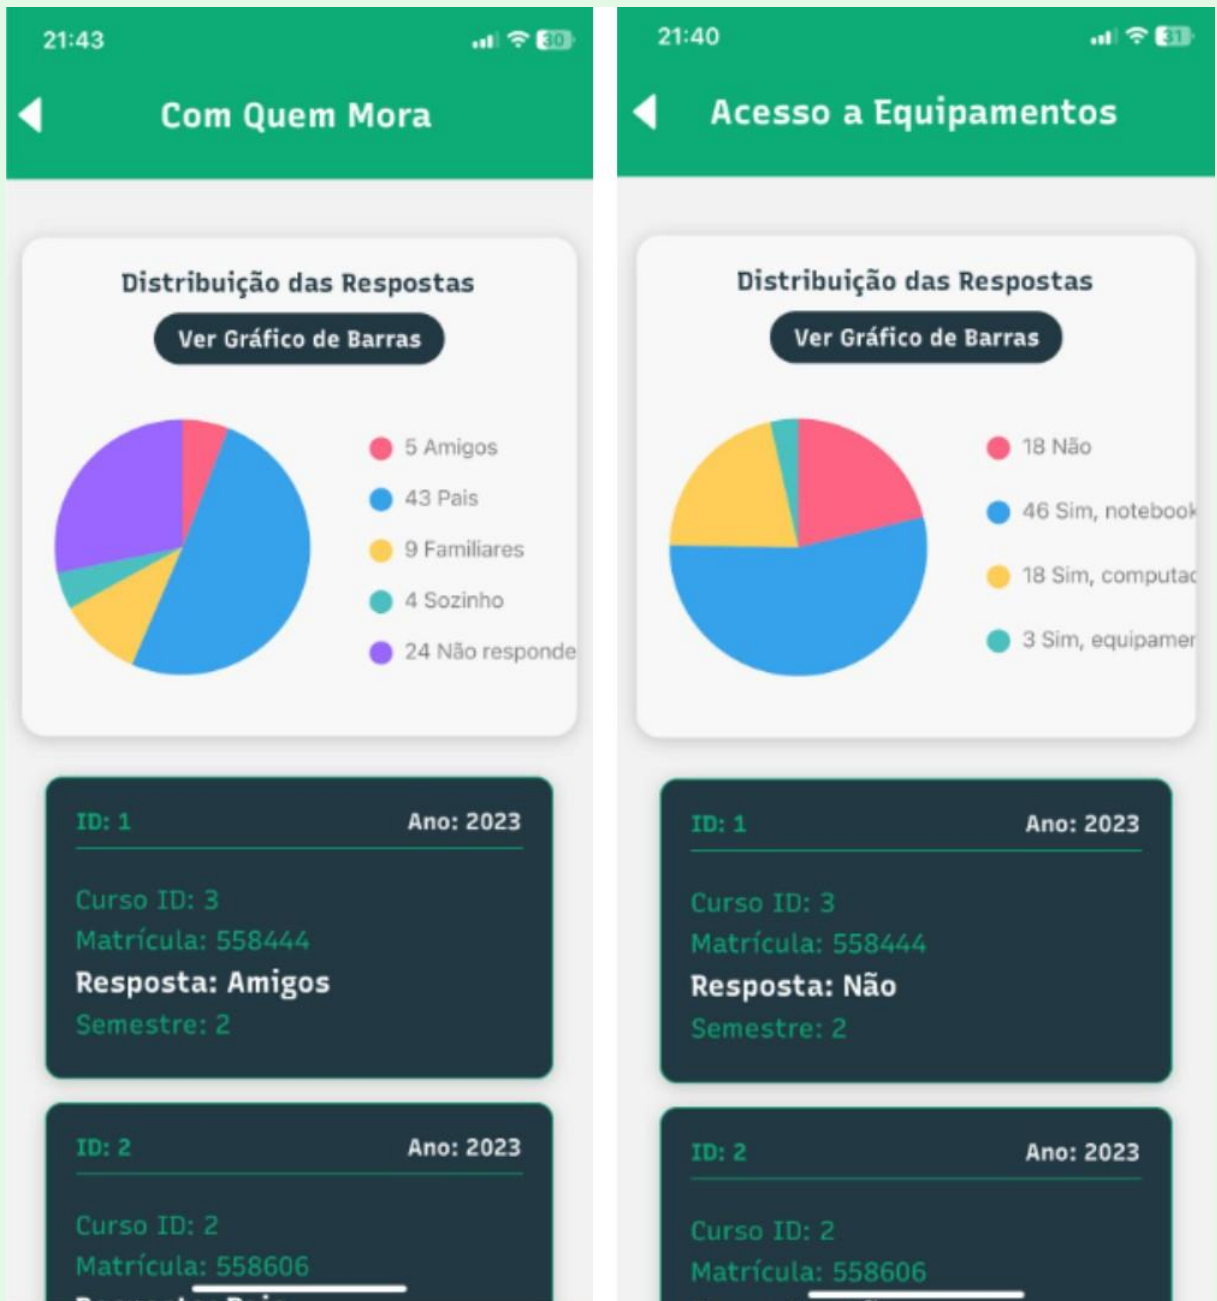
21:43

30

Com Quem Mora

Distribuição das Respostas

Ver Gráfico de Barras

5 Amigos

43 Pais

9 Familiares

4 Sozinho

24 Não responde

ID: 1 Ano: 2023

Curso ID: 3

Matrícula: 558444

Resposta: Amigos

Semestre: 2

ID: 2 Ano: 2023

Curso ID: 2

Matrícula: 558606

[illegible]

21:40

31

Acesso a Equipamentos

Distribuição das Respostas

Ver Gráfico de Barras

18 Não

46 Sim, notebook

18 Sim, computad

3 Sim, equipamer

ID: 1 Ano: 2023

Curso ID: 3

Matrícula: 558444

Resposta: Não

Semestre: 2

ID: 2 Ano: 2023

Curso ID: 2

Matrícula: 558606